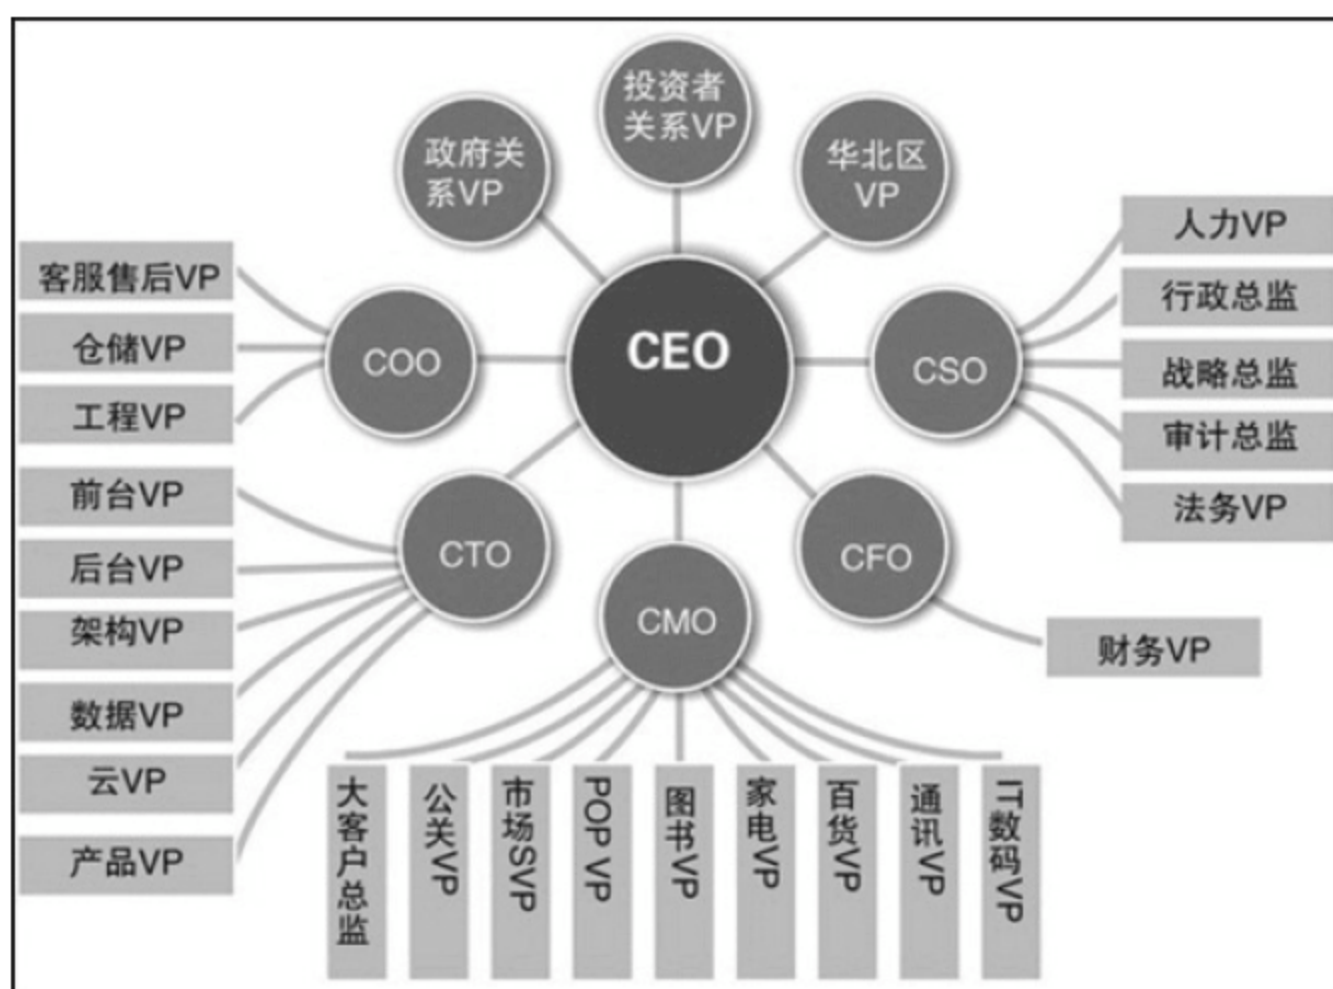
投资者关系VP

政府关系VP

华北区VP

CEO

COO

CSO

CTO

CFO

CMO

客服售后VP

仓储VP

工程VP

前台VP

后台VP

架构VP

数据VP

云VP

产品VP

人力VP

行政总监

战略总监

审计总监

法务VP

财务VP

大客户总监

公关VP

市场SVP

POP VP

图书VP

家电VP

百货VP

通讯VP

IT数码VP